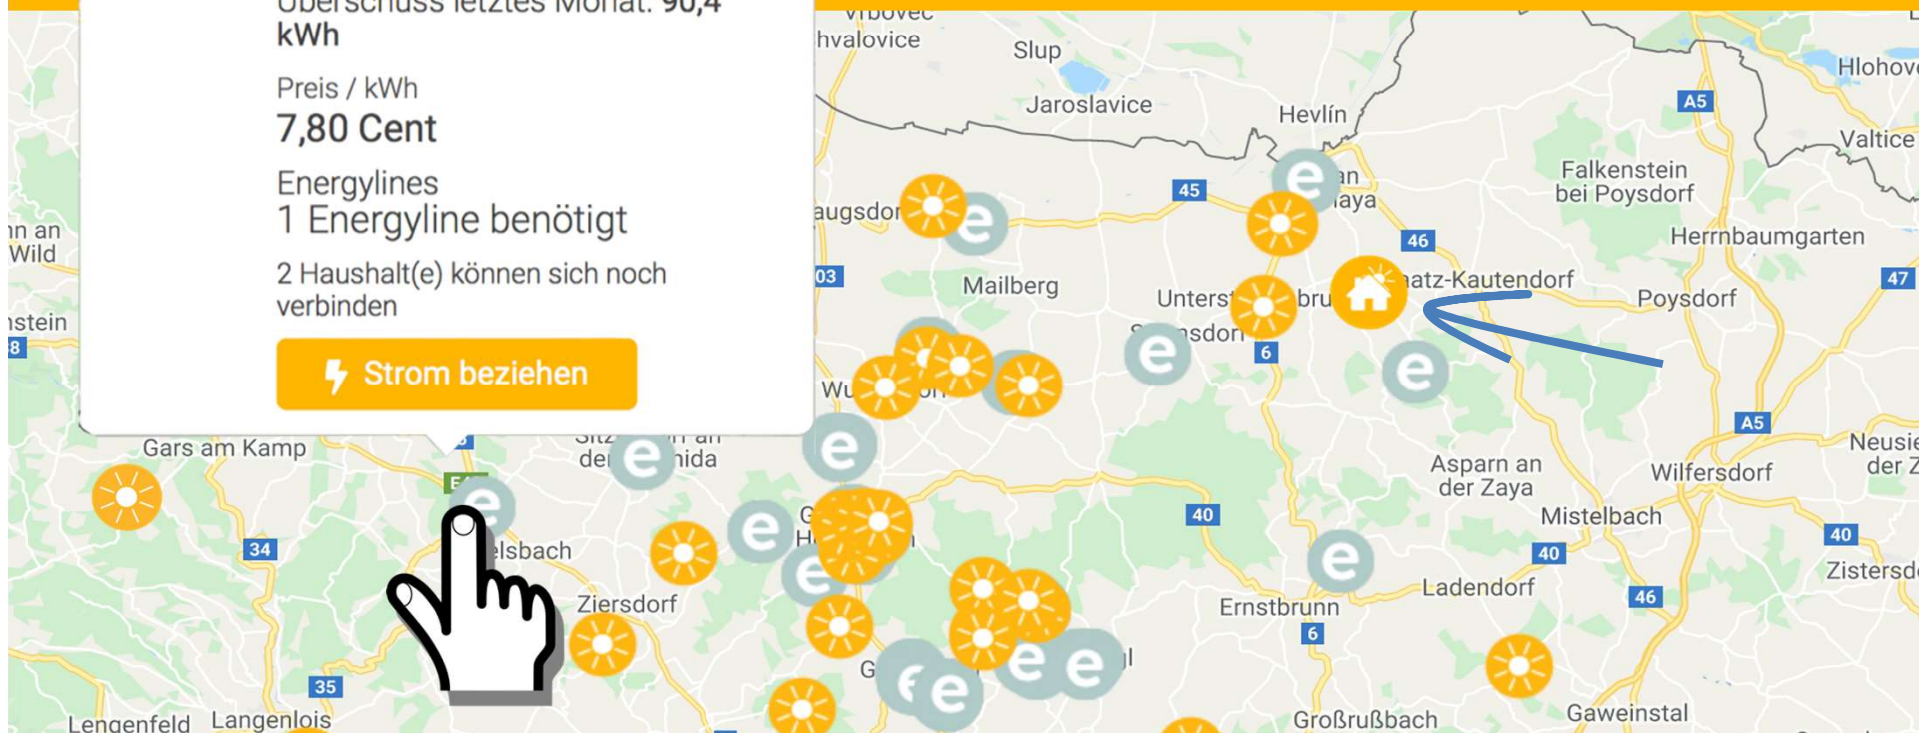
Überschuss letztes Monat: 90,4 kWh

Preis / kWh
7,80 Cent

Energylines
1 Energyline benötigt

2 Haushalt(e) können sich noch verbinden

Strom beziehen

Vrbovec
hvalovice
Slup
Jaroslavice
Hevlín
Hlohov
A5
Valtice
Falkenstein bei Poysdorf
45
aya
augsdor
46
Herrnbaumgarten
in an Wild
03
Mailberg
Unters
bru
atz-Kautendorf
Poysdorf
47
stein
8
sdorf
6
Wu
A5
Neusie der Z
Gars am Kamp
der
nida
Asparn an der Zaya
Wilfersdorf
Mistelbach
lsbach
40
34
40
40
Ziersdorf
Ladendorf
Zistersd
Ernstbrunn
6
46
35
G
Lengenfeld
Langenlois
Großrußbach
Gaweinstal